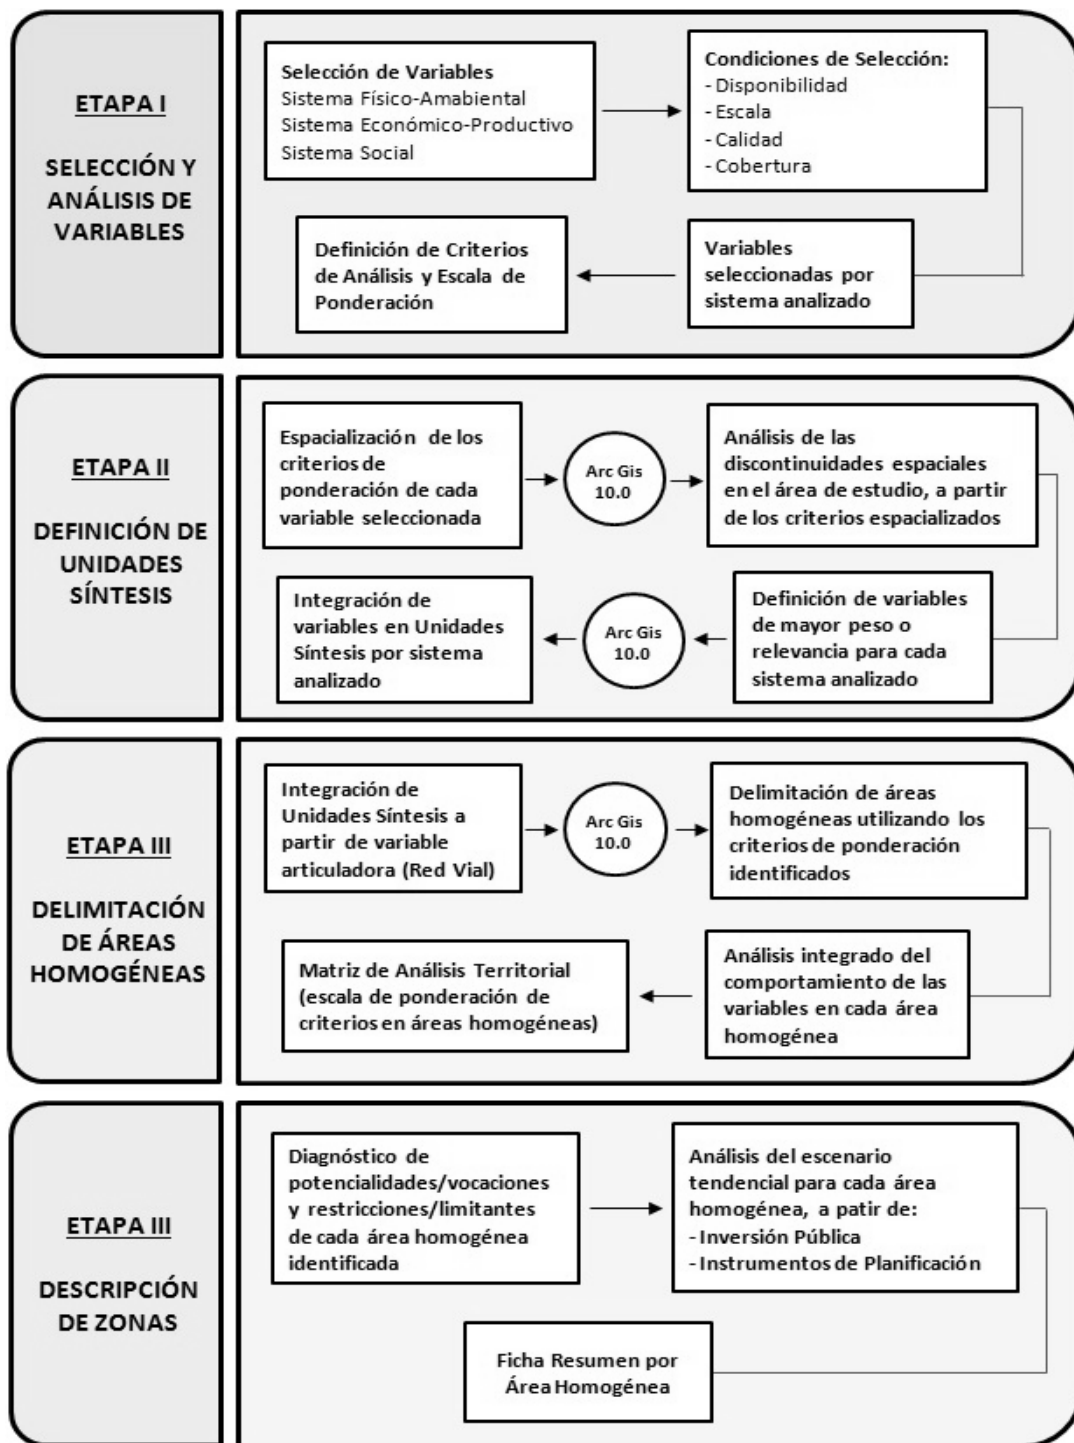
ETAPA I

SELECCIÓN Y ANÁLISIS DE VARIABLES

Selección de Variables
Sistema Físico-Ambiental
Sistema Económico-Productivo
Sistema Social

Condiciones de Selección:
- Disponibilidad
- Escala
- Calidad
- Cobertura

Variables seleccionadas por sistema analizado

Definición de Criterios de Análisis y Escala de Ponderación

ETAPA II

DEFINICIÓN DE UNIDADES SÍNTESIS

Espacialización de los criterios de ponderación de cada variable seleccionada

Arc Gis 10.0

Análisis de las discontinuidades espaciales en el área de estudio, a partir de los criterios espacializados

Definición de variables de mayor peso o relevancia para cada sistema analizado

Arc Gis 10.0

Integración de variables en Unidades Síntesis por sistema analizado

ETAPA III

DELIMITACIÓN DE ÁREAS HOMOGÉNEAS

Integración de Unidades Síntesis a partir de variable articuladora (Red Vial)

Arc Gis 10.0

Delimitación de áreas homogéneas utilizando los criterios de ponderación identificados

Análisis integrado del comportamiento de las variables en cada área homogénea

Matriz de Análisis Territorial (escala de ponderación de criterios en áreas homogéneas)

ETAPA III

DESCRIPCIÓN DE ZONAS

Diagnóstico de potencialidades/vocaciones y restricciones/limitantes de cada área homogénea identificada

Análisis del escenario tendencial para cada área homogénea, a patir de:
- Inversión Pública
- Instrumentos de Planificación

Ficha Resumen por Área Homogénea